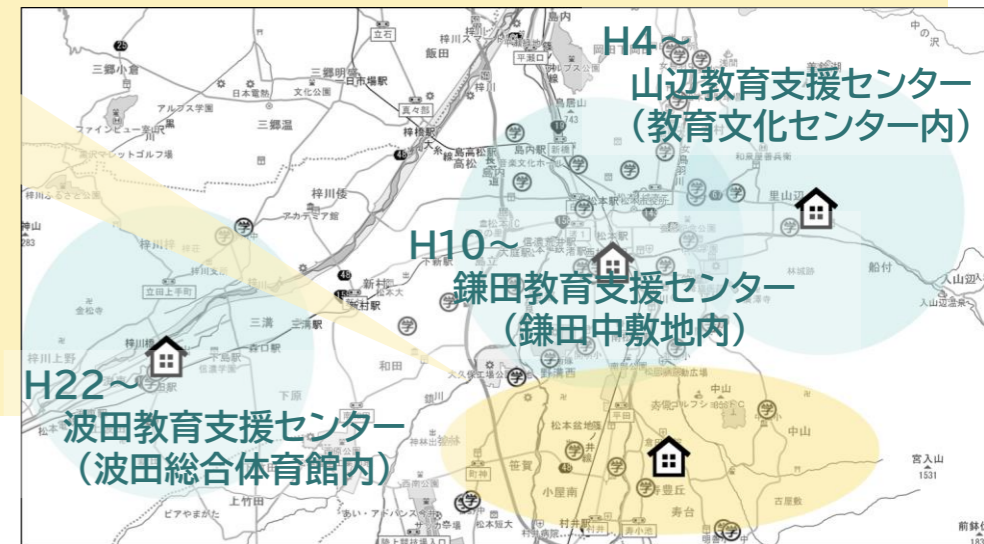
H4～
山辺教育支援センター
（教育文化センター内）

H10～
鎌田教育支援センター
（鎌田中敷地内）

H22～
波田教育支援センター
（波田総合体育館内）

立石
飯田
島内
平瀬口
三郷小倉
三郷明盛
日本電熱
文化公園
中田場駅
アルプス学園
ファインビュー室山
三郷温
真々部
梓橋駅
島高松
島立
大庭駅
新橋
新村駅
松本駅
里山辺
船付
梓川倭
アカデミア館
梓川
新村
下新
三溝
森口駅
下島駅
梓川上野
和田
中山
宮入山
1531
笹賀
小屋南
寿豊丘
寿台
村井駅
平田
松本短大
上竹田
ピアやまがた
松本盆地
前鉢伏
入山辺
林城跡
島々
743
283
48
25
58
67
中の沢